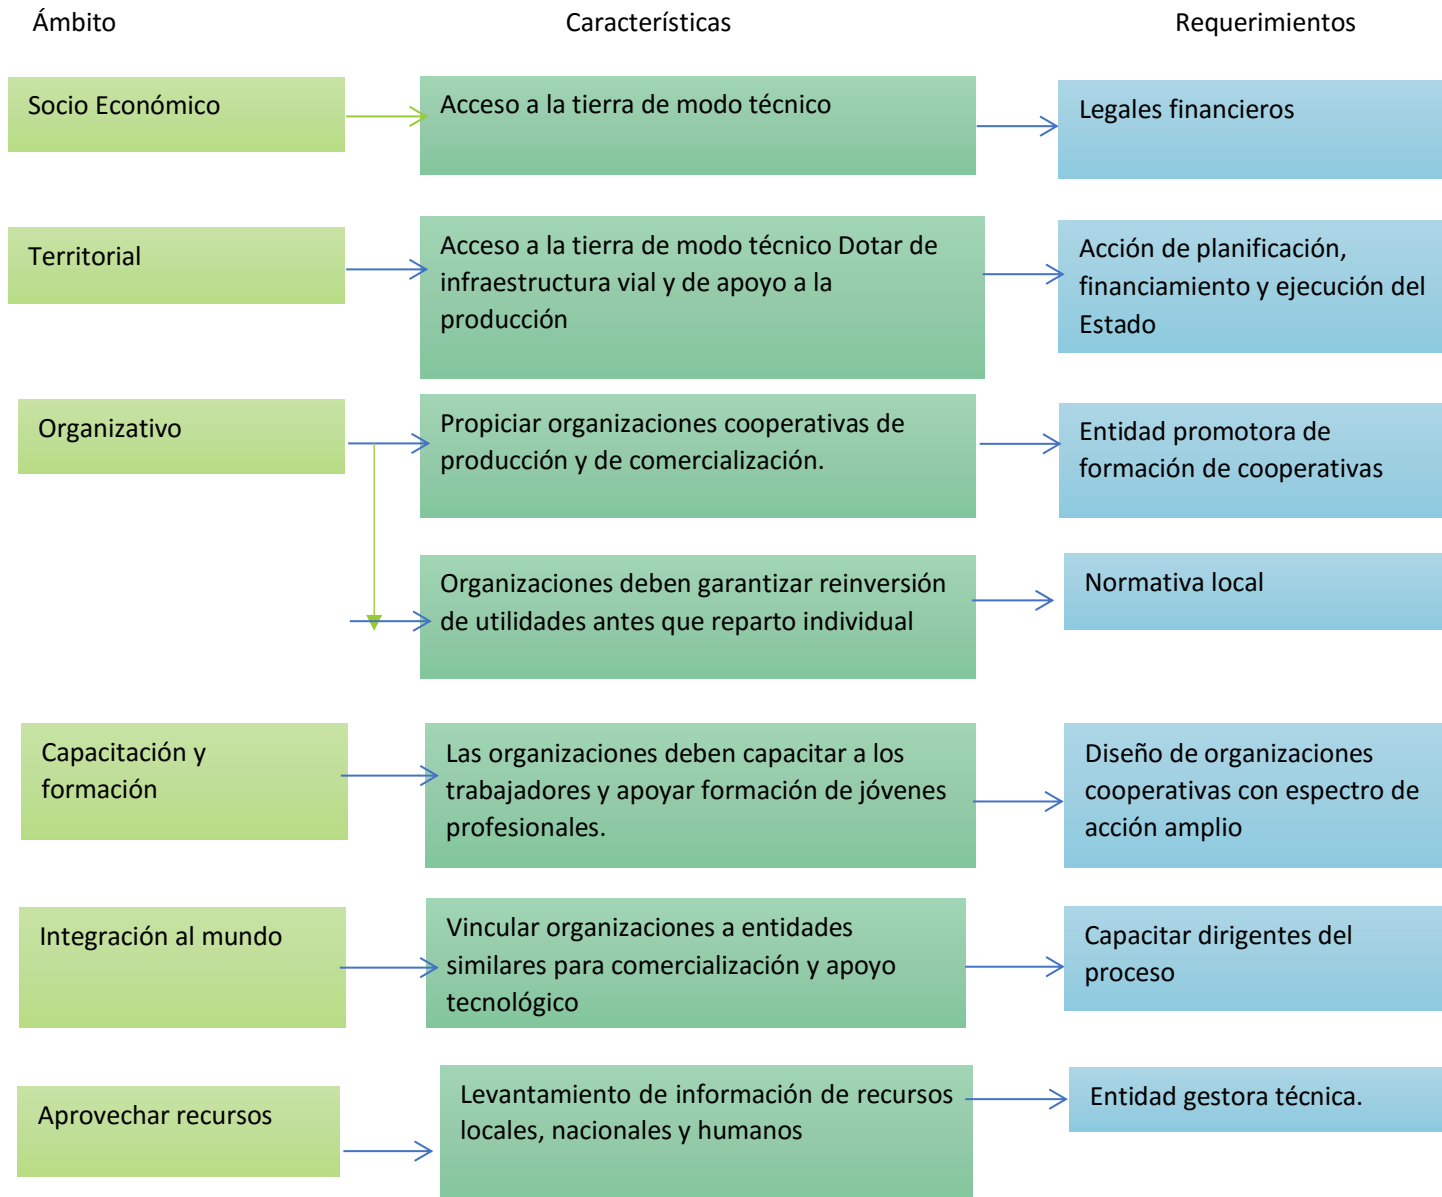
Ámbito

Características

Requerimientos

Socio Económico

Acceso a la tierra de modo técnico

Legales financieros

Territorial

Acceso a la tierra de modo técnico Dotar de infraestructura vial y de apoyo a la producción

Acción de planificación, financiamiento y ejecución del Estado

Organizativo

Propiciar organizaciones cooperativas de producción y de comercialización.

Entidad promotora de formación de cooperativas

Organizaciones deben garantizar reinversión de utilidades antes que reparto individual

Normativa local

Capacitación y formación

Las organizaciones deben capacitar a los trabajadores y apoyar formación de jóvenes profesionales.

Diseño de organizaciones cooperativas con espectro de acción amplio

Integración al mundo

Vincular organizaciones a entidades similares para comercialización y apoyo tecnológico

Capacitar dirigentes del proceso

Aprovechar recursos

Levantamiento de información de recursos locales, nacionales y humanos

Entidad gestora técnica.